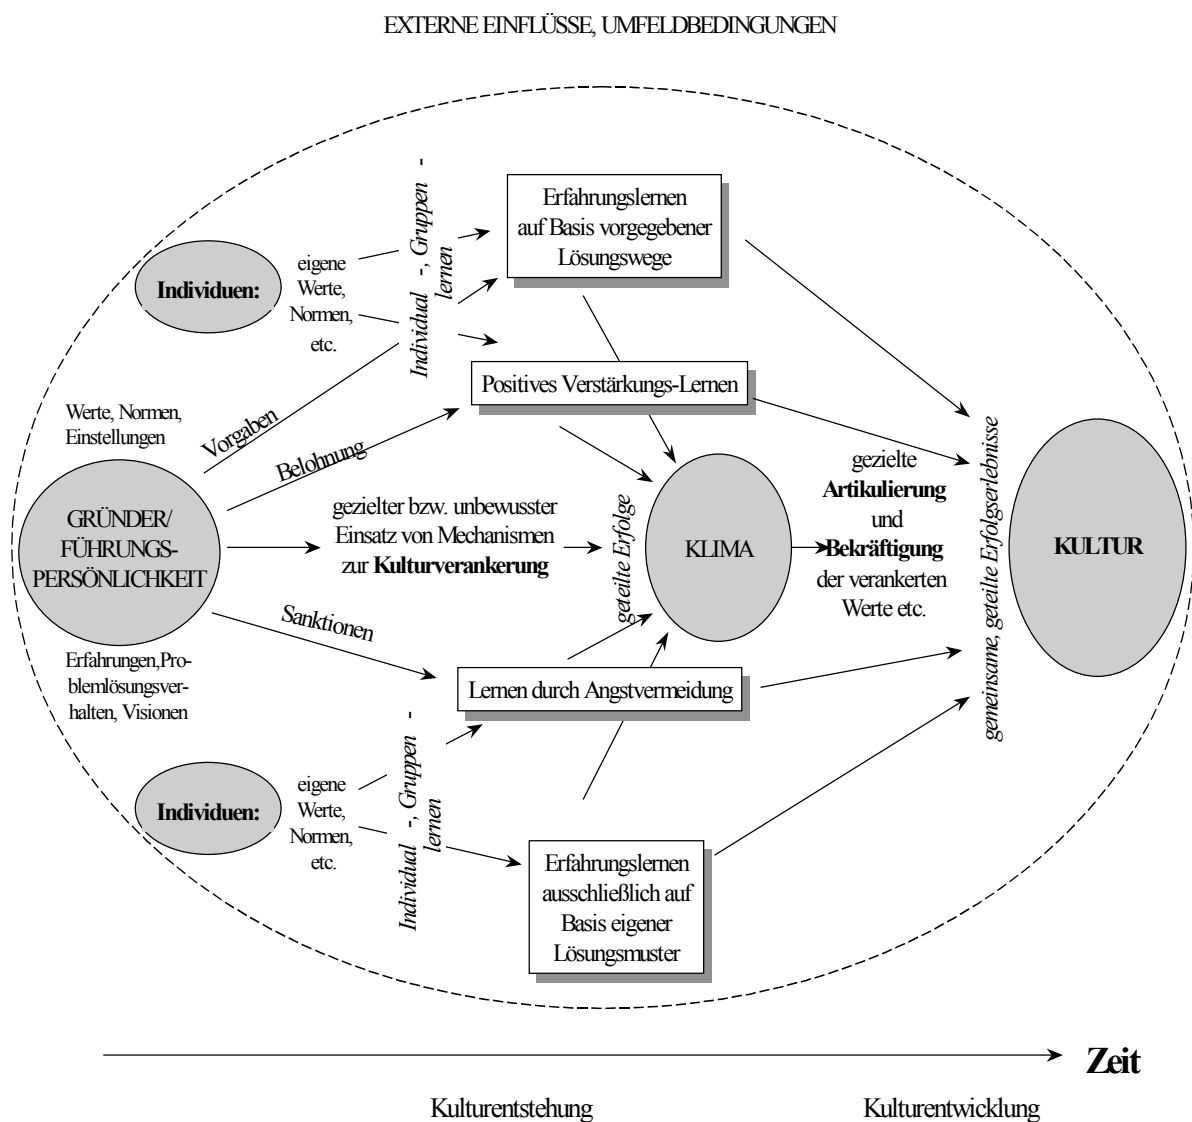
EXTERNE EINFLÜSSE, UMFELDBEDINGUNGEN

Individuen:

eigene Werte, Normen, etc.

Individual -, Gruppen - lernen

Erfahrungslernen auf Basis vorgegebener Lösungswege

Positives Verstärkungs-Lernen

Werte, Normen, Einstellungen

Vorgaben

Belohnung

GRÜNDER/ FÜHRUNGS-PERSÖNLICHKEIT

gezielter bzw. unbewusster Einsatz von Mechanismen zur **Kulturverankerung**

geteilte Erfolge

KLIMA

gezielte **Artikulierung** und **Bekräftigung** der verankerten Werte etc.

gemeinsame, geteilte Erfolgserlebnisse

KULTUR

Sanktionen

Erfahrungen, Problemlösungsverhalten, Visionen

Lernen durch Angstvermeidung

Individuen:

eigene Werte, Normen, etc.

Individual -, Gruppen - lernen

Erfahrungslernen ausschließlich auf Basis eigener Lösungsmuster

Zeit

Kulturentstehung

Kulturentwicklung